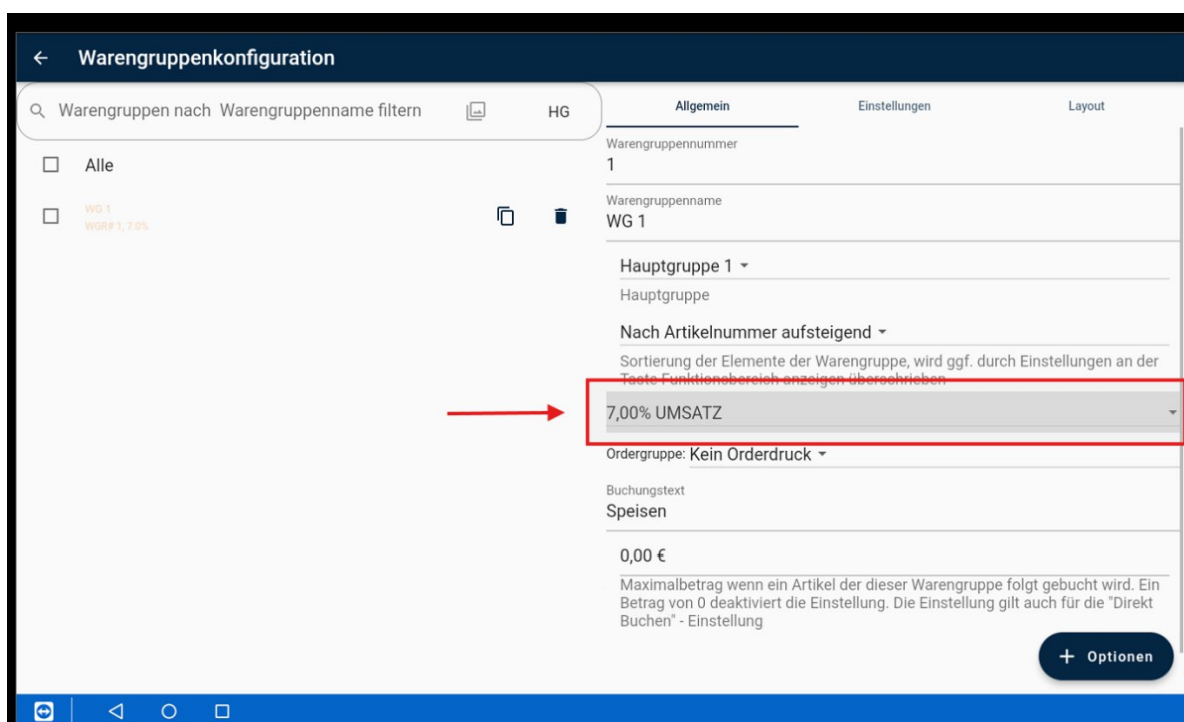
← Warengruppenkonfiguration

Warengruppen nach Warengruppenname filtern

HG

Alle

WG 1
WGR# 1, 7.0%

Allgemein

Einstellungen

Layout

Warengruppennummer
1

Warengruppenname
WG 1

Hauptgruppe 1

Hauptgruppe

Nach Artikelnummer aufsteigend

Sortierung der Elemente der Warengruppe, wird ggf. durch Einstellungen an der Taste Funktionsbereich anzeigen überschrieben

7,00% UMSATZ

Ordergruppe: Kein Orderdruck

Buchungstext
Speisen

0,00 €

Maximalbetrag wenn ein Artikel der dieser Warengruppe folgt gebucht wird. Ein Betrag von 0 deaktiviert die Einstellung. Die Einstellung gilt auch für die "Direkt Buchen" - Einstellung

+ Optionen